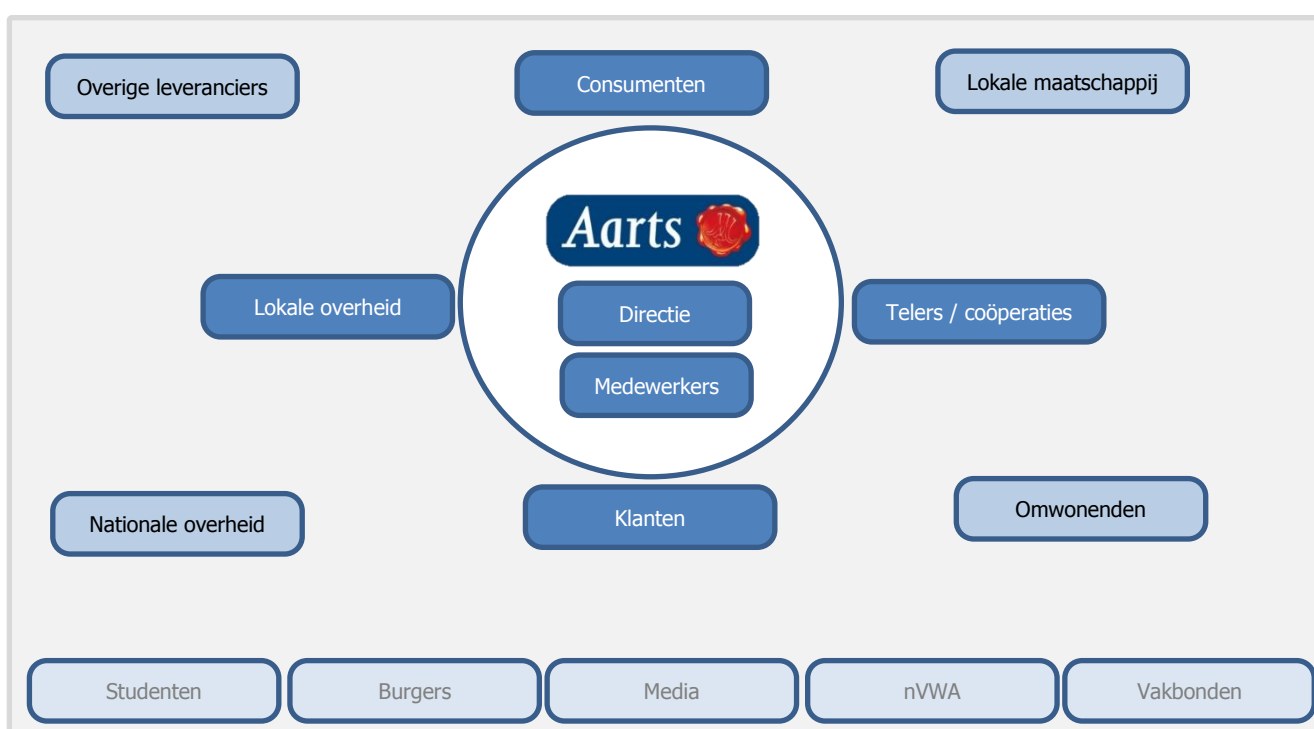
Overige leveranciers

Consumenten

Lokale maatschappij

Aarts

Lokale overheid

Directie

Medewerkers

Telers / coöperaties

Nationale overheid

Klanten

Omwonenden

Studenten

Burgers

Media

nVWA

Vakbonden